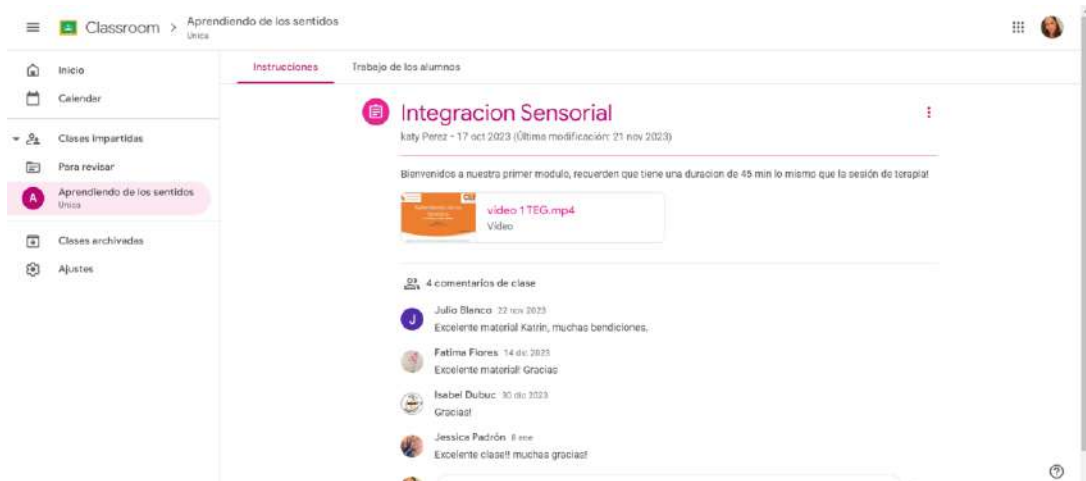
Classroom > Aprendiendo de los sentidos
Unica

Inicio
Calendar
Clases impartidas
Para revisar
A Aprendiendo de los sentidos
Unica
Clases archivadas
Ajustes

Instrucciones
Trabajo de los alumnos

Integracion Sensorial
katy Perez • 17 oct 2023 (Última modificación: 21 nov 2023)

Bienvenidos a nuestra primer modulo, recuerden que tiene una duracion de 45 min lo mismo que la sesión de terapia!

video 1 TEG.mp4
Video

4 comentarios de clase

J Julio Blanco 22 nov 2023
Excelente material Katrin, muchas bendiciones.

Fatima Flores 14 dic 2023
Excelente material! Gracias

Isabel Dubuc 30 dic 2023
Gracias!

Jessica Padrón 8 ene
Excelente clase!! muchas gracias!